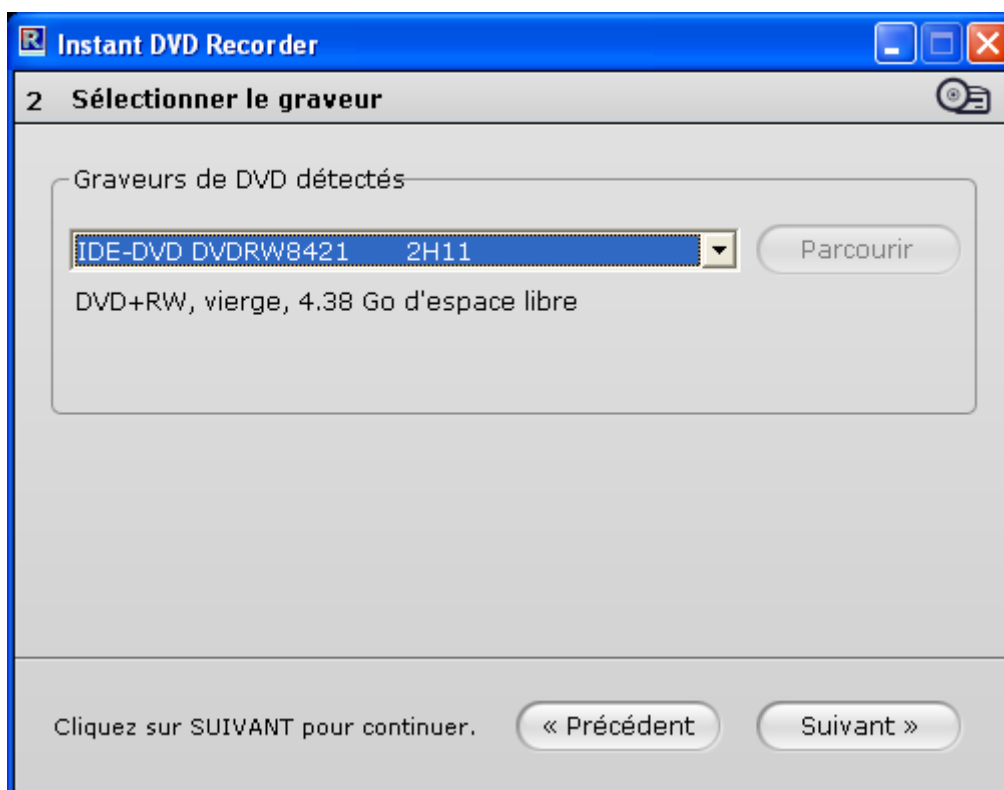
Instant DVD Recorder

2 Sélectionner le graveur

Graveurs de DVD détectés

IDE-DVD DVDRW8421 2H11

Parcourir

DVD+RW, vierge, 4.38 Go d'espace libre

Cliquez sur SUIVANT pour continuer.

« Précédent

Suivant »